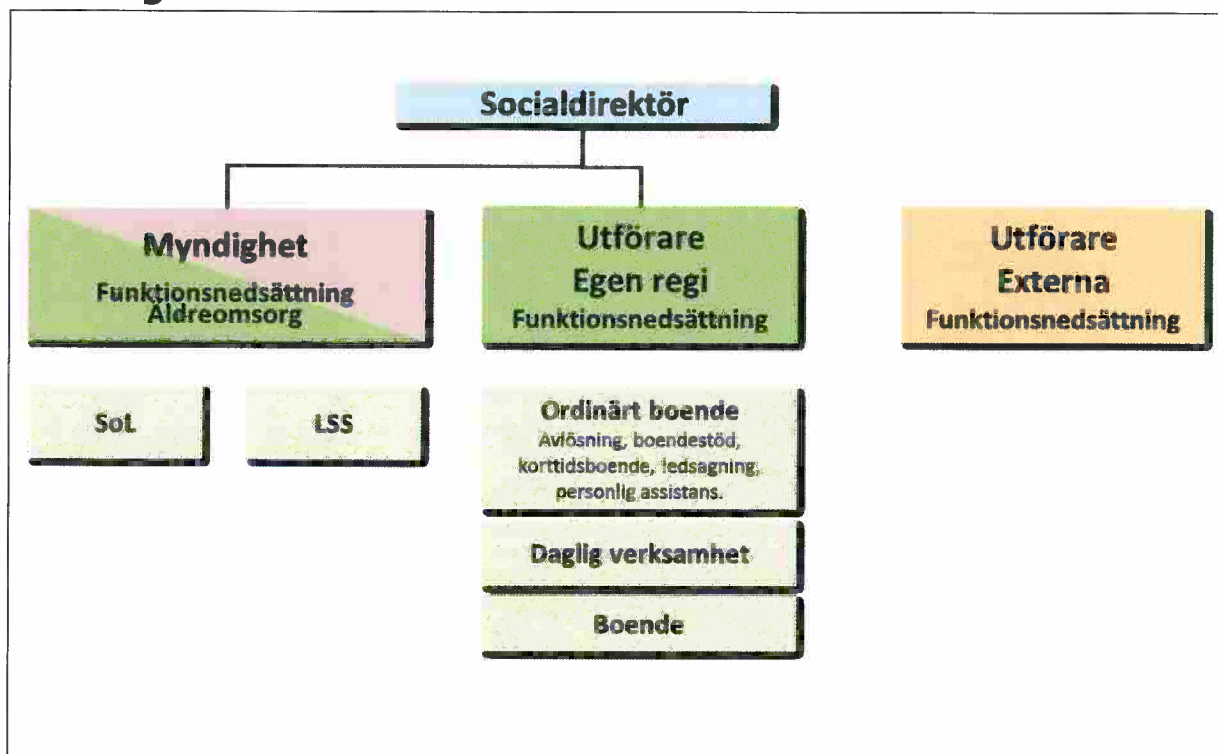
Socialdirektör

Myndighet
Funktionsnedsättning
Äldreomsorg

Utförare
Egen regi
Funktionsnedsättning

Utförare
Externa
Funktionsnedsättning

SoL

LSS

Ordinärt boende
Avlösning, boendestöd, korttidsboende, ledsagning, personlig assistans.

Daglig verksamhet

Boende